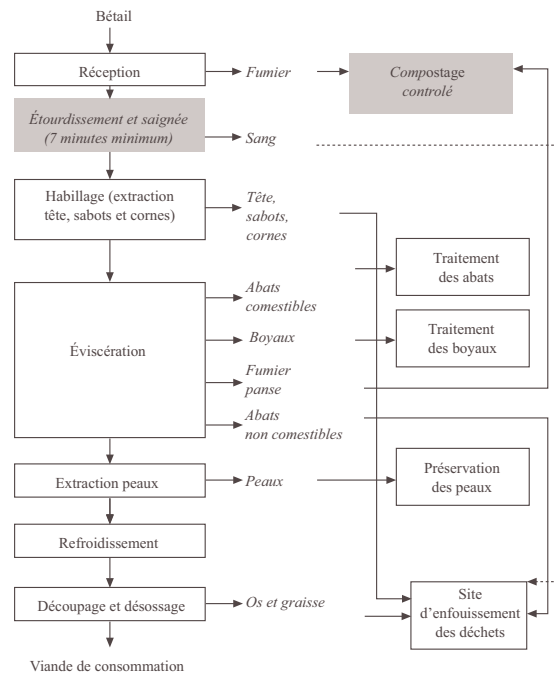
Bétail

Réception

Fumier

Compostage contrôlé

Étourdissement et saignée (7 minutes minimum)

Sang

Habillage (extraction tête, sabots et cornes)

Tête, sabots, cornes

Traitement des abats

Abats comestibles

Éviscération

Boyaux

Traitement des boyaux

Fumier panse

Abats non comestibles

Extraction peaux

Peaux

Préservation des peaux

Refroidissement

Découpage et désossage

Os et graisse

Site d'enfouissement des déchets

Viande de consommation